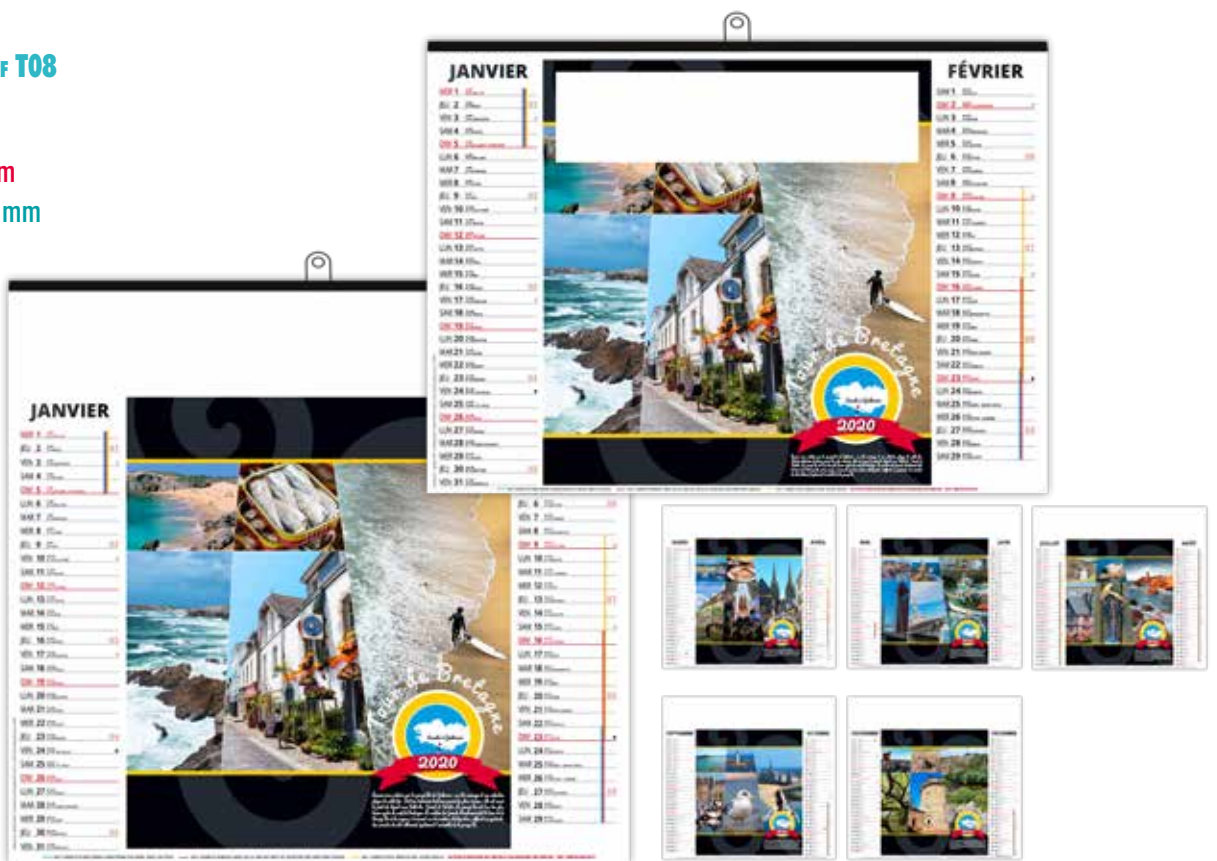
F T08

m
mm

JANVIER

MER 1
JEU 2
VEN 3
SAM 4
DIM 5
LUN 6
MAR 7
MER 8
JEU 9
VEN 10
SAM 11
DIM 12
LUN 13
MAR 14
MER 15
JEU 16
VEN 17
SAM 18
DIM 19
LUN 20
MAR 21
MER 22
JEU 23
VEN 24
SAM 25
DIM 26
LUN 27
MAR 28
MER 29
JEU 30
VEN 31

FÉVRIER

SAM 1
DIM 2
LUN 3
MAR 4
MER 5
JEU 6
VEN 7
SAM 8
DIM 9
LUN 10
MAR 11
MER 12
JEU 13
VEN 14
SAM 15
DIM 16
LUN 17
MAR 18
MER 19
JEU 20
VEN 21
SAM 22
DIM 23
LUN 24
MAR 25
MER 26
JEU 27
VEN 28
SAM 29

Tour de Bretagne
2020

JANVIER

MER 1
JEU 2
VEN 3
SAM 4
DIM 5
LUN 6
MAR 7
MER 8
JEU 9
VEN 10
SAM 11
DIM 12
LUN 13
MAR 14
MER 15
JEU 16
VEN 17
SAM 18
DIM 19
LUN 20
MAR 21
MER 22
JEU 23
VEN 24
SAM 25
DIM 26
LUN 27
MAR 28
MER 29
JEU 30
VEN 31

JEU 6
VEN 7
SAM 8
DIM 9
LUN 10
MAR 11
MER 12
JEU 13
VEN 14
SAM 15
DIM 16
LUN 17
MAR 18
MER 19
JEU 20
VEN 21
SAM 22
DIM 23
LUN 24
MAR 25
MER 26
JEU 27
VEN 28
SAM 29

Tour de Bretagne
2020